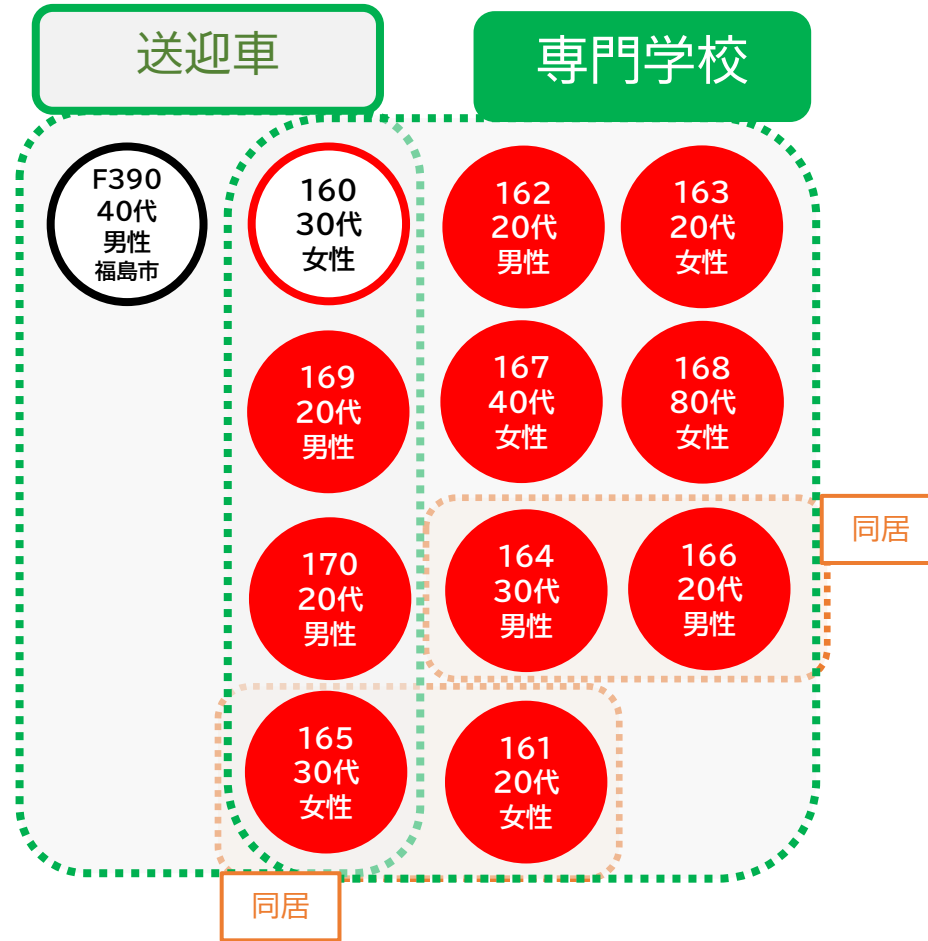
送迎車

専門学校

F390
40代
男性
福島市

160
30代
女性

162
20代
男性

163
20代
女性

169
20代
男性

167
40代
女性

168
80代
女性

同居

170
20代
男性

164
30代
男性

166
20代
男性

165
30代
女性

161
20代
女性

同居